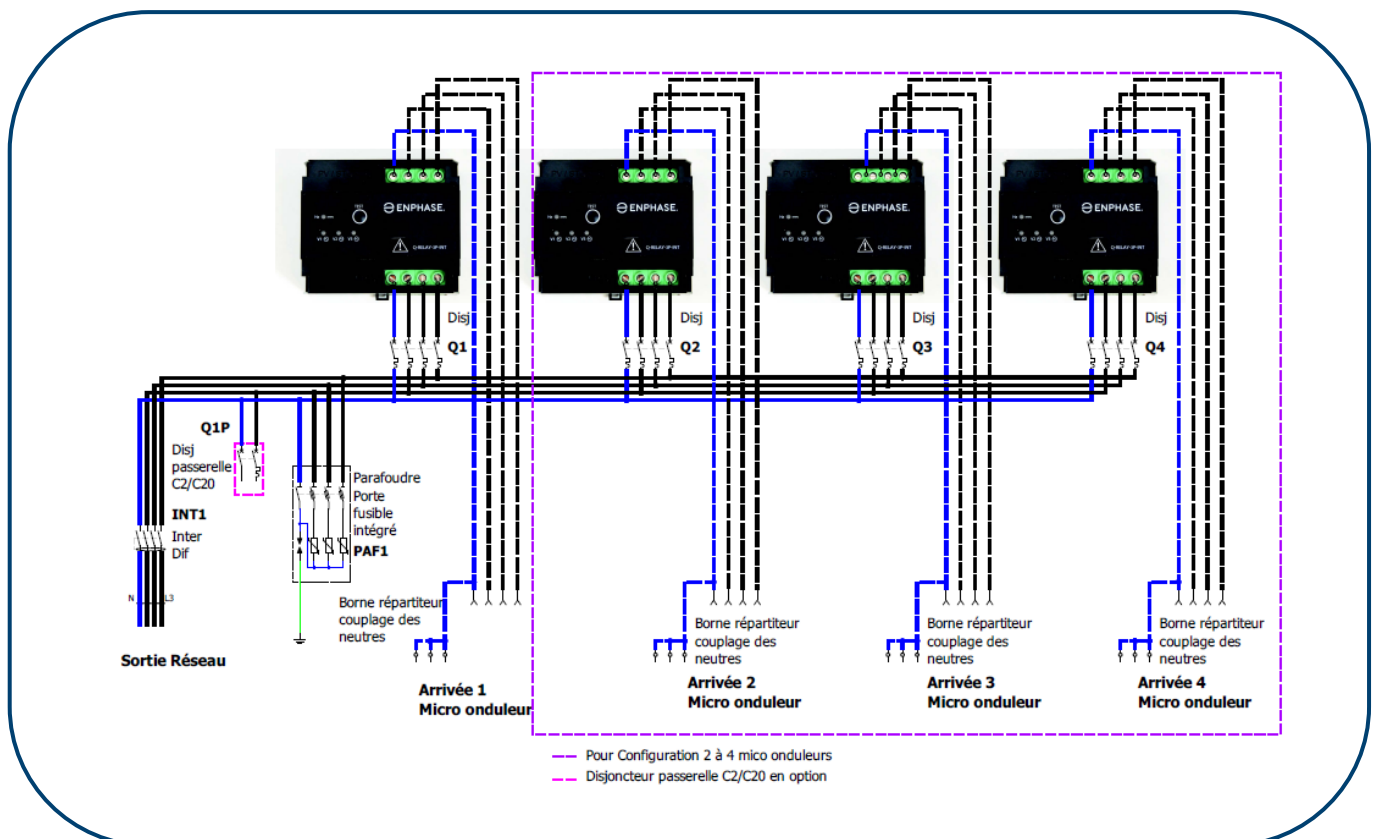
ENPHASE.
ENPHASE.
ENPHASE.
ENPHASE.

Disj
Q1
Disj
Q2
Disj
Q3
Disj
Q4

Q1P
Disj passerelle C2/C20

INT1
Inter Dif

N
L3

Sortie Réseau

Parafoudre Porte fusible intégré
PAF1

Borne répartiteur couplage des neutres
Arrivée 1
Micro onduleur

Borne répartiteur couplage des neutres
Arrivée 2
Micro onduleur

Borne répartiteur couplage des neutres
Arrivée 3
Micro onduleur

Borne répartiteur couplage des neutres
Arrivée 4
Micro onduleur

Pour Configuration 2 à 4 mico onduleurs
Disjoncteur passerelle C2/C20 en option